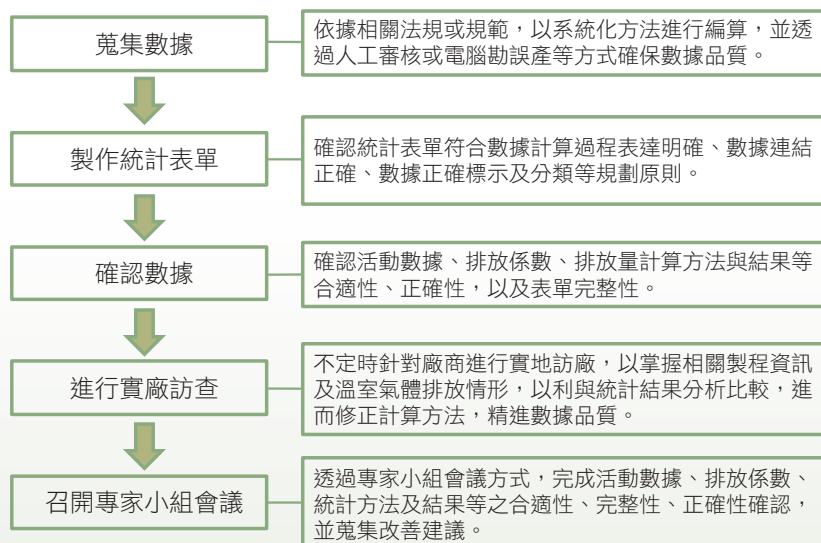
蒐集數據

依據相關法規或規範，以系統化方法進行編算，並透過人工審核或電腦勘誤產等方式確保數據品質。

製作統計表單

確認統計表單符合數據計算過程表達明確、數據連結正確、數據正確標示及分類等規劃原則。

確認數據

確認活動數據、排放係數、排放量計算方法與結果等合適性、正確性，以及表單完整性。

進行實廠訪查

不定時針對廠商進行實地訪廠，以掌握相關製程資訊及溫室氣體排放情形，以利與統計結果分析比較，進而修正計算方法，精進數據品質。

召開專家小組會議

透過專家小組會議方式，完成活動數據、排放係數、統計方法及結果等之合適性、完整性、正確性確認，並蒐集改善建議。